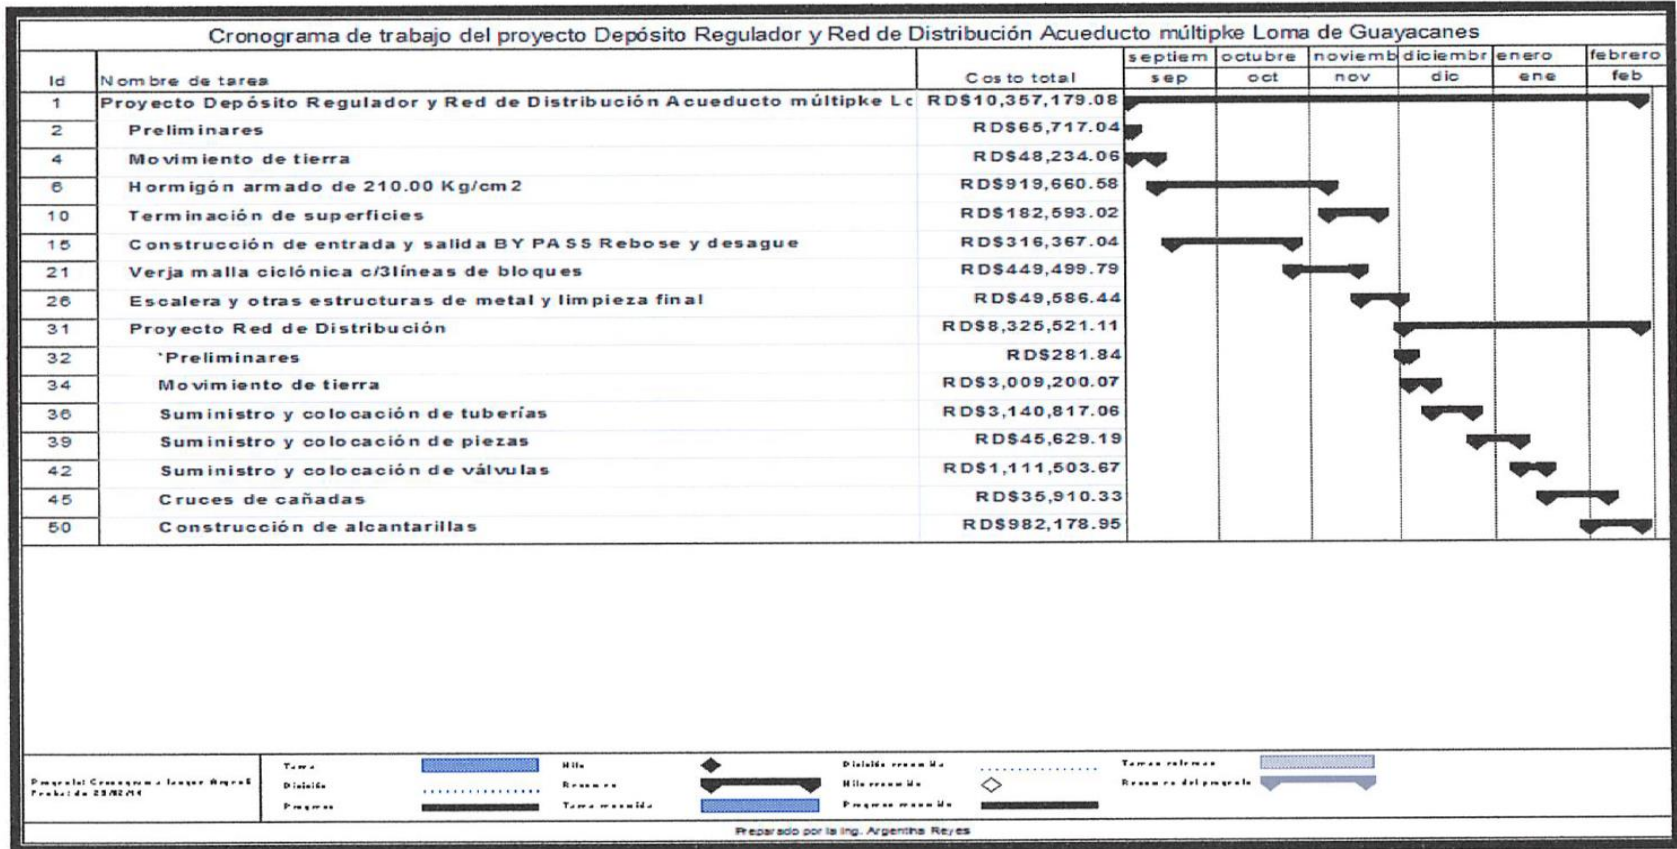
Cronograma de trabajo del proyecto Depósito Regulador y Red de Distribución Acueducto múltipke Loma de Guayacanes

| Id | Nombre de tarea | Costo total | septiem sep | octubre oct | noviemb nov | diciembr dic | enero ene | febrero feb |
|---|---|---|---|---|---|---|---|---|
| 1 | Proyecto Depósito Regulador y Red de Distribución Acueducto múltipke Lc | RD$10,357,179.08 | | | | | | |
| 2 | Preliminares | RD$65,717.04 | | | | | | |
| 4 | Movimiento de tierra | RD$48,234.06 | | | | | | |
| 6 | Hormigón armado de 210.00 Kg/cm2 | RD$919,660.58 | | | | | | |
| 10 | Terminación de superficies | RD$182,593.02 | | | | | | |
| 15 | Construcción de entrada y salida BY PASS Rebose y desague | RD$316,367.04 | | | | | | |
| 21 | Verja malla ciclónica c/3líneas de bloques | RD$449,499.79 | | | | | | |
| 26 | Escalera y otras estructuras de metal y limpieza final | RD$49,586.44 | | | | | | |
| 31 | Proyecto Red de Distribución | RD$8,325,521.11 | | | | | | |
| 32 | 'Preliminares | RD$281.84 | | | | | | |
| 34 | Movimiento de tierra | RD$3,009,200.07 | | | | | | |
| 36 | Suministro y colocación de tuberías | RD$3,140,817.06 | | | | | | |
| 39 | Suministro y colocación de piezas | RD$45,629.19 | | | | | | |
| 42 | Suministro y colocación de válvulas | RD$1,111,503.67 | | | | | | |
| 45 | Cruces de cañadas | RD$35,910.33 | | | | | | |
| 50 | Construcción de alcantarillas | RD$982,178.95 | | | | | | |

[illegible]

Tarea
División
Progreso
Hito
Resumen
Tarea resumida
División resumida
Hito resumido
Progreso resumido
Tareas externas
Resumen del proyecto

Preparado por la Ing. Argentina Reyes